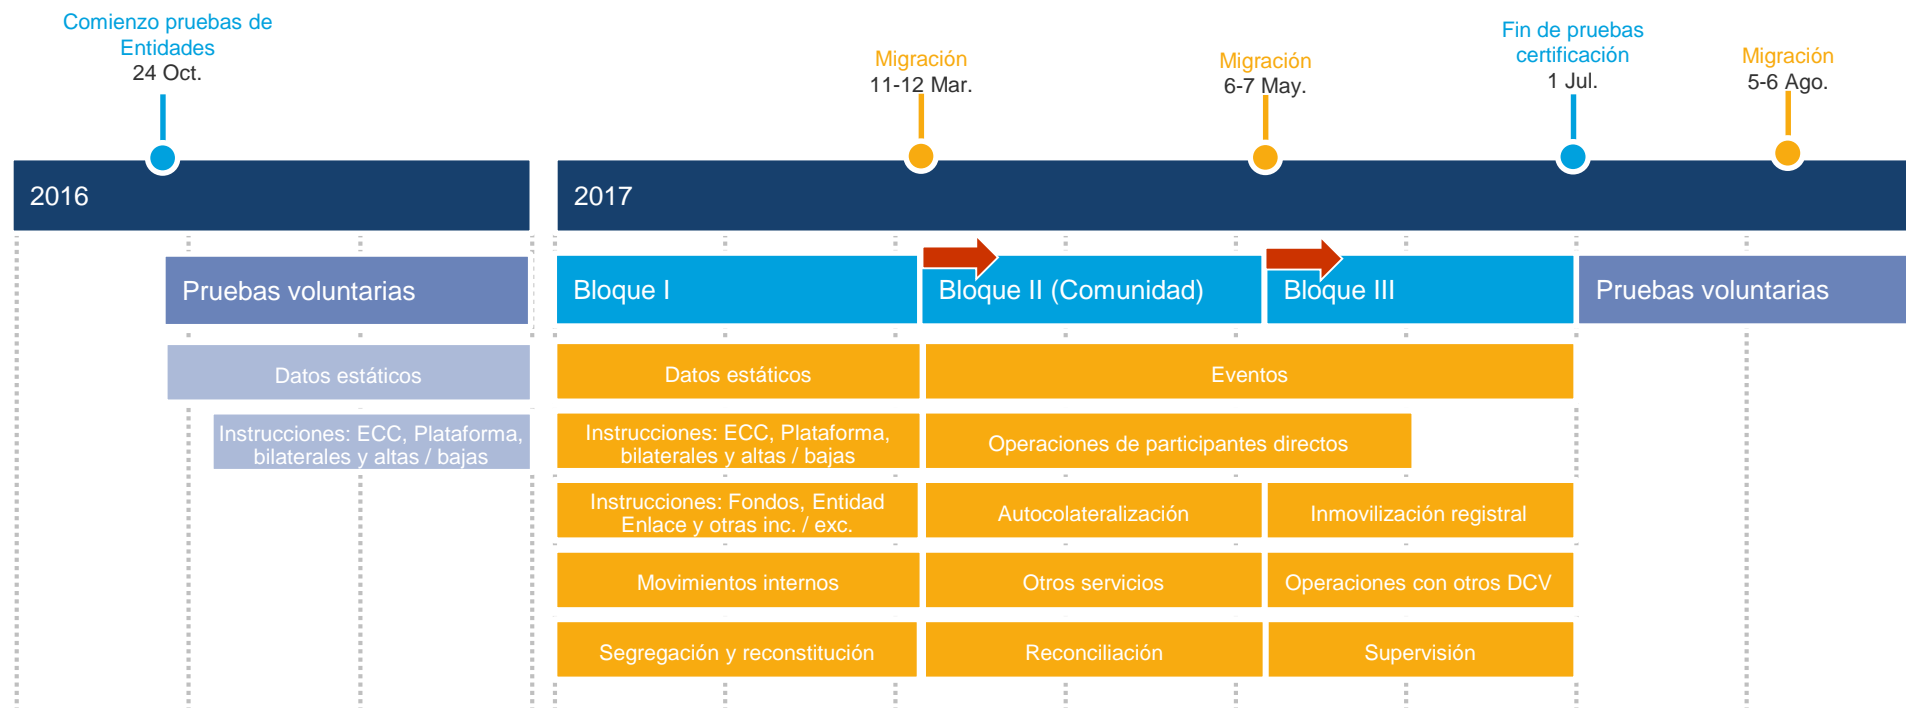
Comienzo pruebas de Entidades
24 Oct.

Migración
11-12 Mar.

Migración
6-7 May.

Fin de pruebas certificación
1 Jul.

Migración
5-6 Ago.

2016

2017

Pruebas voluntarias

Bloque I

Bloque II (Comunidad)

Bloque III

Pruebas voluntarias

Datos estáticos

Instrucciones: ECC, Plataforma, bilaterales y altas / bajas

Datos estáticos

Eventos

Instrucciones: ECC, Plataforma, bilaterales y altas / bajas

Operaciones de participantes directos

Instrucciones: Fondos, Entidad Enlace y otras inc. / exc.

Autocolateralización

Inmovilización registral

Movimientos internos

Otros servicios

Operaciones con otros DCV

Segregación y reconstitución

Reconciliación

Supervisión